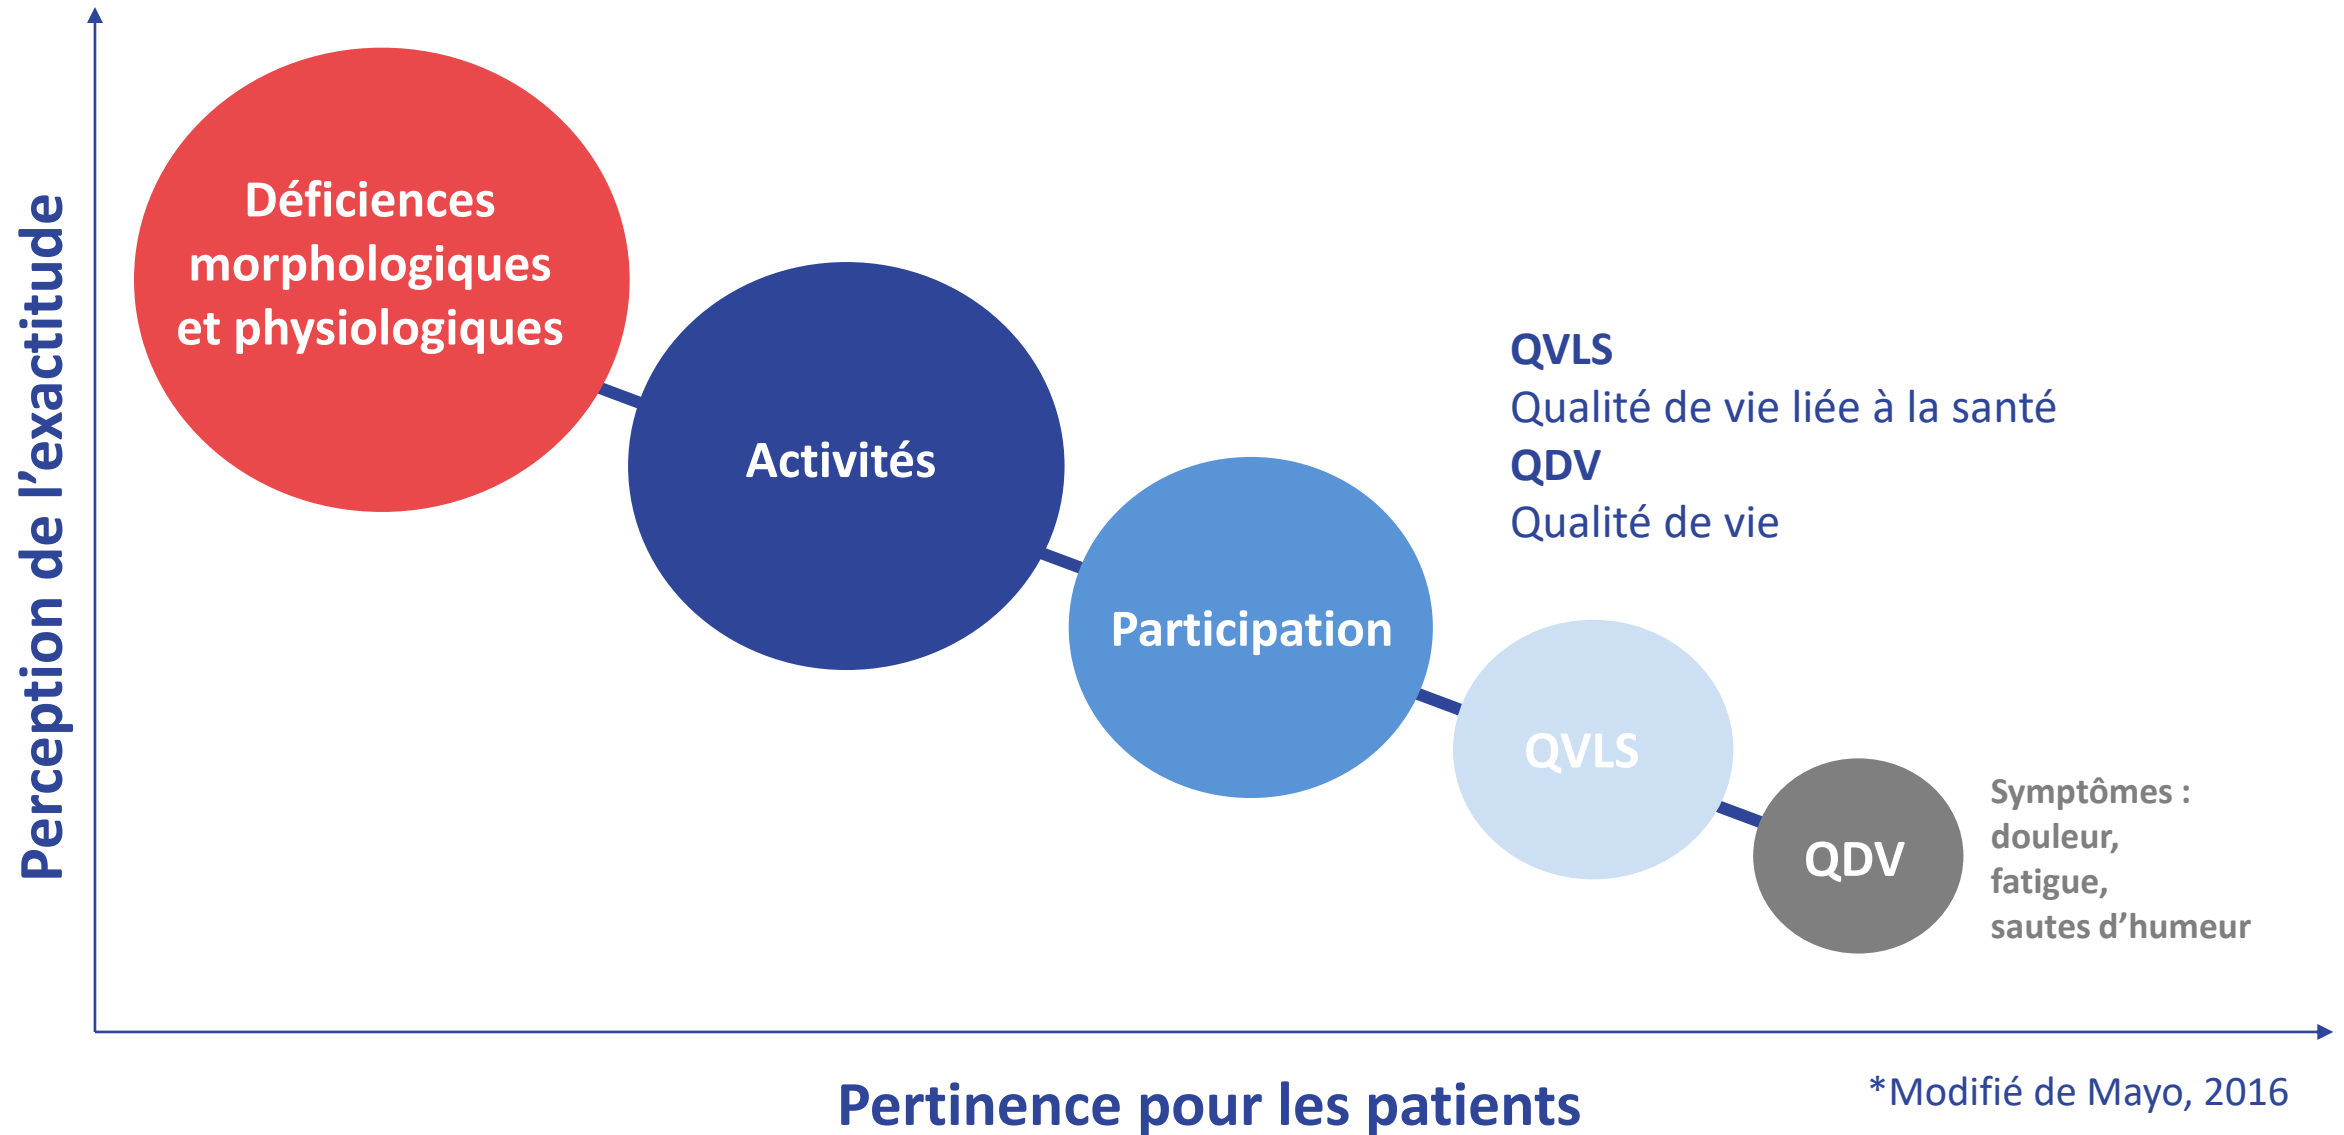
Perception de l'exactitude

Déficiences morphologiques et physiologiques

Activités

Participation

QVLS

QDV

QVLS
Qualité de vie liée à la santé
QDV
Qualité de vie

Symptômes :
douleur,
fatigue,
sautes d'humeur

Pertinence pour les patients

*Modifié de Mayo, 2016